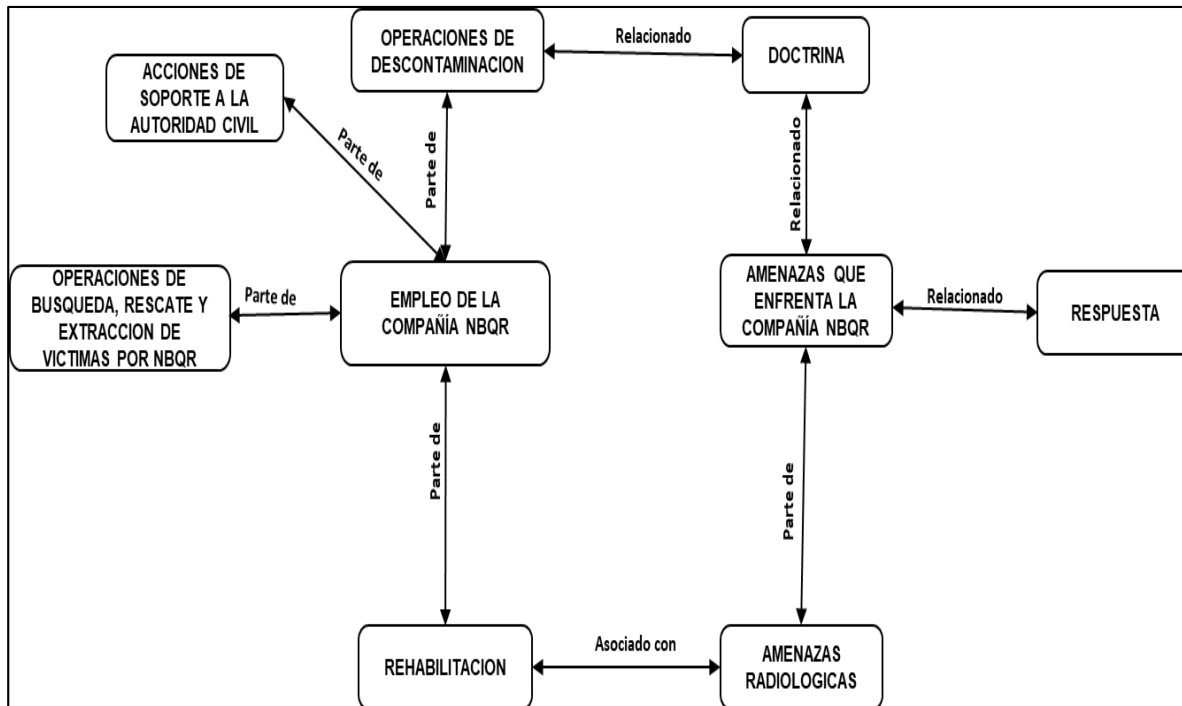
OPERACIONES DE DESCONTAMINACION

Relacionado

DOCTRINA

ACCIONES DE SOPORTE A LA AUTORIDAD CIVIL

Parte de

Parte de

Relacionado

OPERACIONES DE BUSQUEDA, RESCATE Y EXTRACCION DE VICTIMAS POR NBQR

Parte de

EMPLEO DE LA COMPAÑÍA NBQR

AMENAZAS QUE ENFRENTA LA COMPAÑÍA NBQR

Relacionado

RESPUESTA

Parte de

Parte de

REHABILITACION

Asociado con

AMENAZAS RADIOLOGICAS